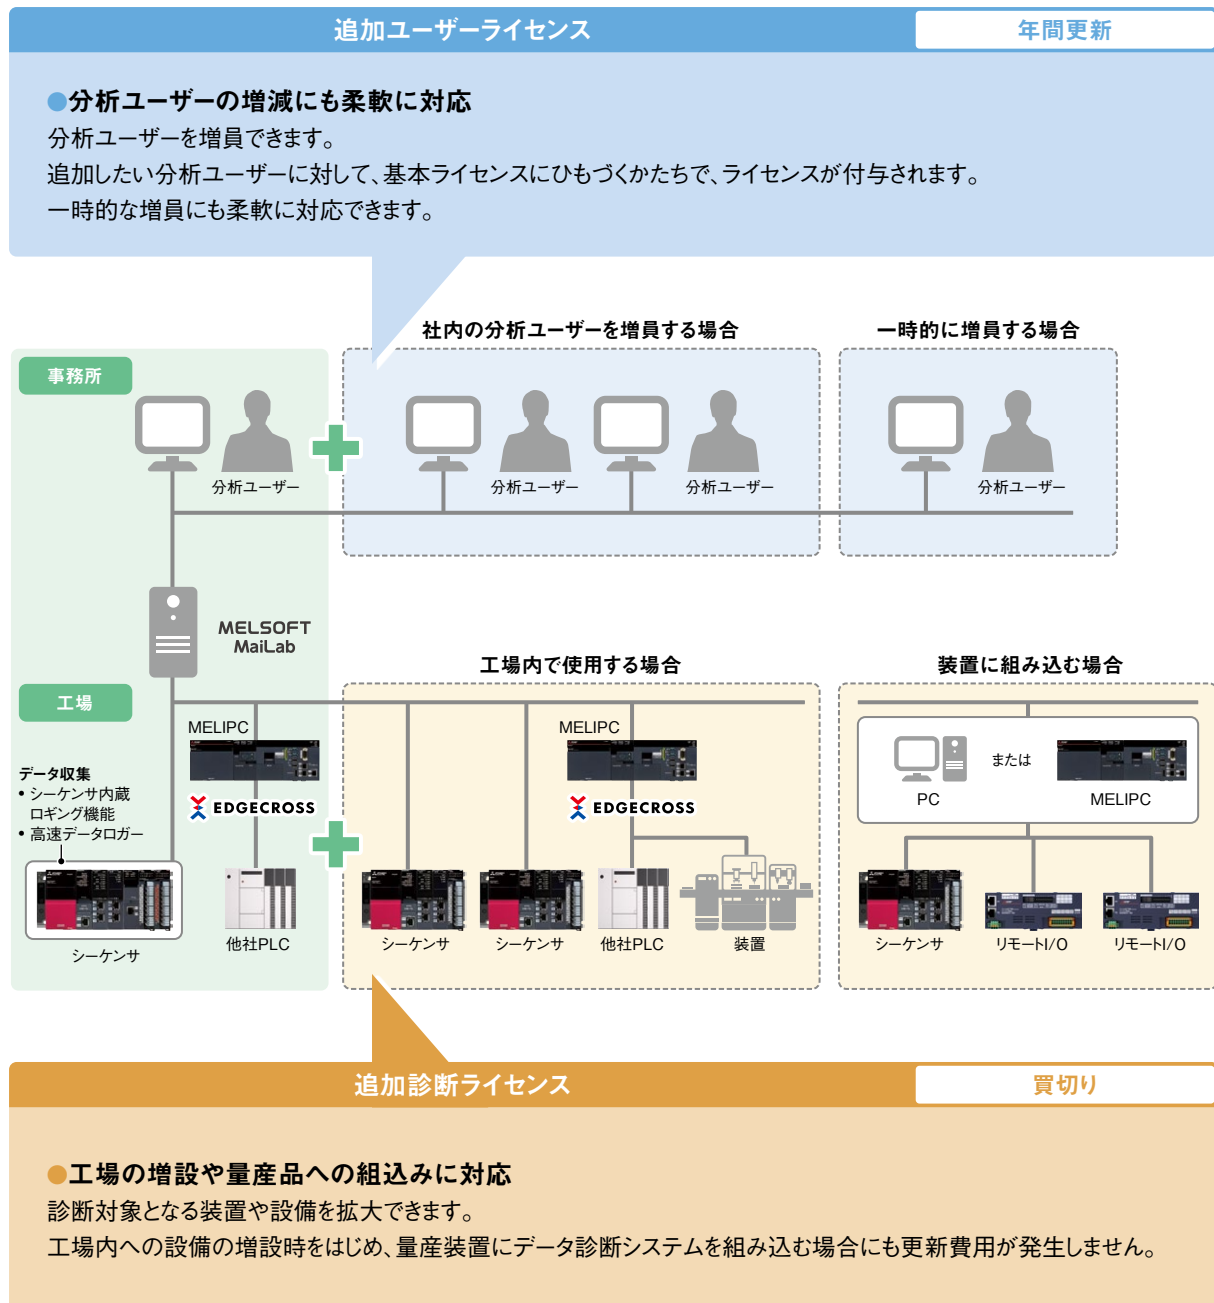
追加ユーザーライセンス
年間更新

●分析ユーザーの増減にも柔軟に対応
分析ユーザーを増員できます。
追加したい分析ユーザーに対して、基本ライセンスにひもづくかたちで、ライセンスが付与されます。
一時的な増員にも柔軟に対応できます。

社内の分析ユーザーを増員する場合
一時的に増員する場合

事務所
分析ユーザー
分析ユーザー
分析ユーザー
分析ユーザー

MELSOFT
MaiLab

工場内で使用する場合
装置に組み込む場合

工場
MELIPC
EDGECROSS
データ収集
• シーケンサ内蔵ロギング機能
• 高速データロガー
シーケンサ
他社PLC

MELIPC
EDGECROSS
シーケンサ
シーケンサ
他社PLC
装置

PC
または
MELIPC
シーケンサ
リモートI/O
リモートI/O

追加診断ライセンス
買切り

●工場の増設や量産品への組込みに対応
診断対象となる装置や設備を拡大できます。
工場内への設備の増設時をはじめ、量産装置にデータ診断システムを組み込む場合にも更新費用が発生しません。